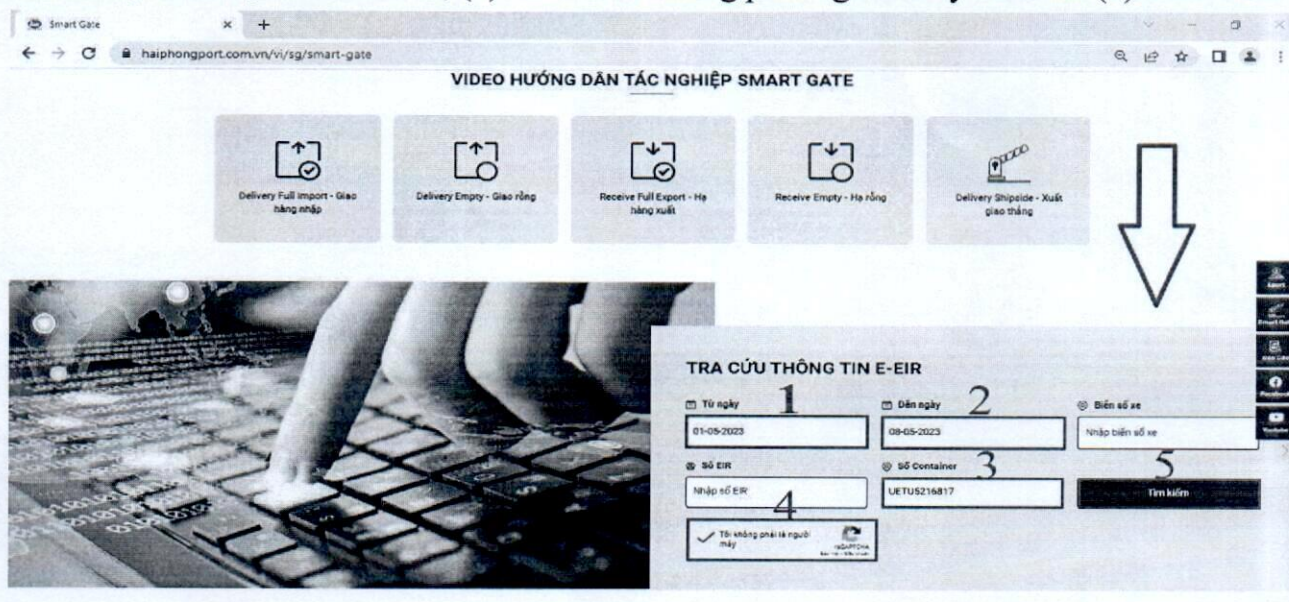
Smart Gate
haiphongport.com.vn/vi/sg/smart-gate

VIDEO HƯỚNG DẪN TÁC NGHIỆP SMART GATE

Delivery Full Import - Giao hàng nhập

Delivery Empty - Giao rỗng

Receive Full Export - Hạ hàng xuất

Receive Empty - Hạ rỗng

Delivery Shipside - Xuất giao thẳng

TRA CỨU THÔNG TIN E-EIR

Từ ngày 1
01-05-2023

Đến ngày 2
08-05-2023

Biển số xe
Nhập biển số xe

Số EIR
Nhập số EIR

Số Container 3
UETU5216817

5
Tìm kiếm

4
Tôi không phải là người máy
reCAPTCHA